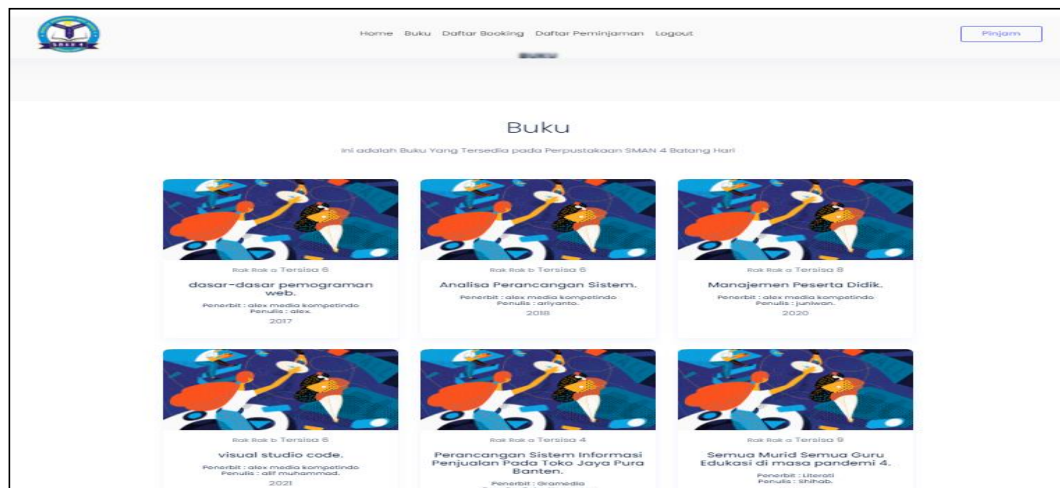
SMAN 4

Home Buku Daftar Booking Daftar Peminjaman Logout

Pinjam

Buku

Buku

Ini adalah Buku Yang Tersedia pada Perpustakaan SMAN 4 Batang Hari

Rak Rak a Tersisa 6

dasar-dasar pemograman web.

Penerbit : alex media kompetindo
Penulis : alex.

2017

Rak Rak a Tersisa 6

Analisa Perancangan Sistem.

Penerbit : alex media kompetindo
Penulis : ariyanto.

2018

Rak Rak a Tersisa 8

Manajemen Peserta Didik.

Penerbit : alex media kompetindo
Penulis : juniwan.

2020

Rak Rak b Tersisa 6

visual studio code.

Penerbit : alex media kompetindo
Penulis : alif muhammad.

2021

Rak Rak b Tersisa 4

Perancangan Sistem Informasi Penjualan Pada Toko Jaya Pura Banten.

Penerbit : Gramedia

Rak Rak b Tersisa 9

Semua Murid Semua Guru Edukasi di masa pandemi 4.

Penerbit : Literati
Penulis : Shihab.